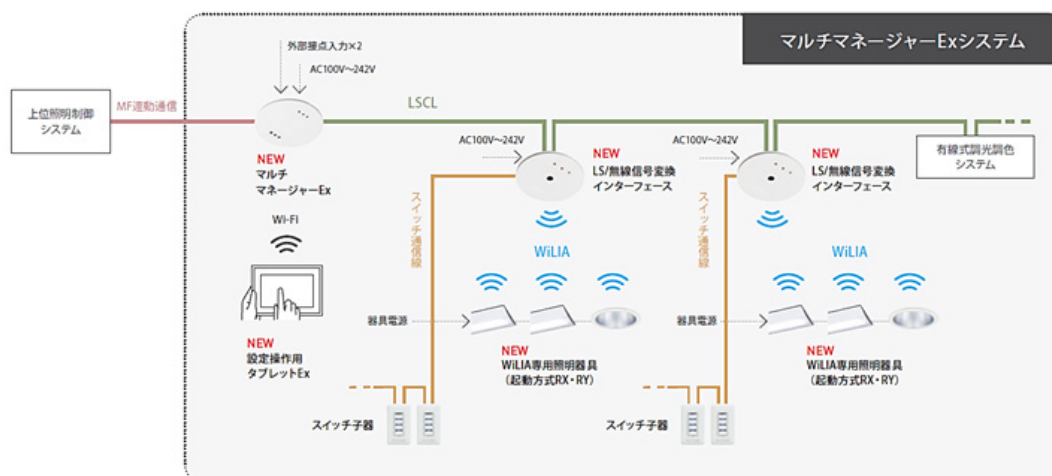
マルチマネージャーExシステム

外部接点入力×2

AC100V〜242V

上位照明制御システム

MF連動通信

LSCL

NEW
マルチマネージャーEx

AC100V〜242V

NEW
LS/無線信号変換インターフェース

AC100V〜242V

NEW
LS/無線信号変換インターフェース

有線式調光調色システム

Wi-Fi

スイッチ通信線

WiLIA

スイッチ通信線

WiLIA

器具電源

器具電源

NEW
設定操作用タブレットEx

NEW
WiLIA専用照明器具（起動方式RX・RY）

NEW
WiLIA専用照明器具（起動方式RX・RY）

スイッチ子器

スイッチ子器